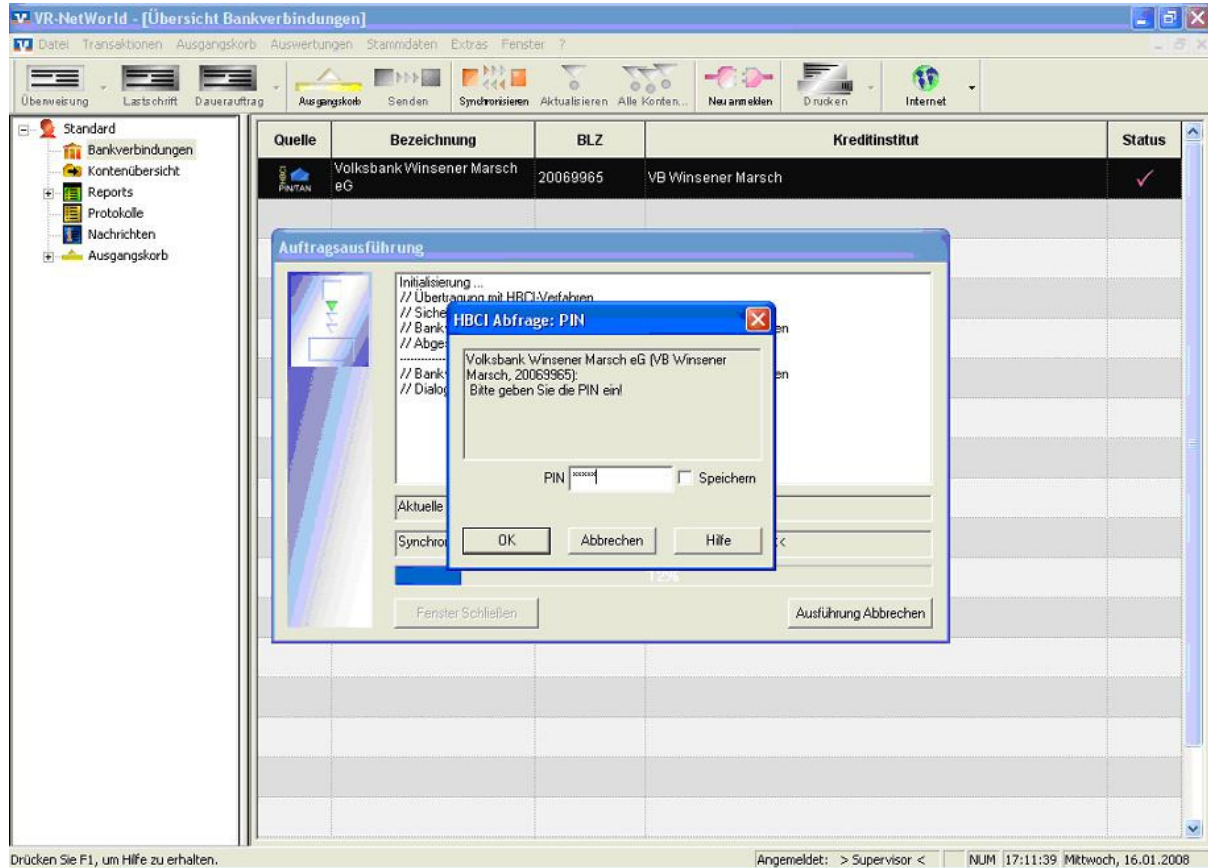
VR-NetWorld - [Übersicht Bankverbindungen]

Datei Transaktionen Ausgangskorb Auswertungen Stammdaten Extras Fenster ?

Überweisung Lastschrift Dauerauftrag Ausgangskorb Senden Synchronisieren Aktualisieren Alle Konten... Neu anmelden Drucken Internet

Standard
Bankverbindungen
Kontenübersicht
Reports
Protokolle
Nachrichten
Ausgangskorb

| Quelle | Bezeichnung | BLZ | Kreditinstitut | Status |
|---|---|---|---|---|
| HBCI PIN/TAN | Volksbank Winsener Marsch eG | 20069965 | VB Winsener Marsch | ✓ |

Auftragsausführung

Initialisierung ...
// Übertragung mit HBCI-Verfahren
// Siche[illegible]
// Bank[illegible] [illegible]en
// Abge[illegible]
// Bank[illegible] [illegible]en
// Dialog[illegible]

Aktuelle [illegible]
Synchro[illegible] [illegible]<
12%

Fenster Schließen
Ausführung Abbrechen

HBCI Abfrage: PIN

Volksbank Winsener Marsch eG (VB Winsener Marsch, 20069965):
Bitte geben Sie die PIN ein!

PIN ***** Speichern

OK Abbrechen Hilfe

Drücken Sie F1, um Hilfe zu erhalten.
Angemeldet: > Supervisor <
NUM 17:11:39 Mittwoch, 16.01.2008